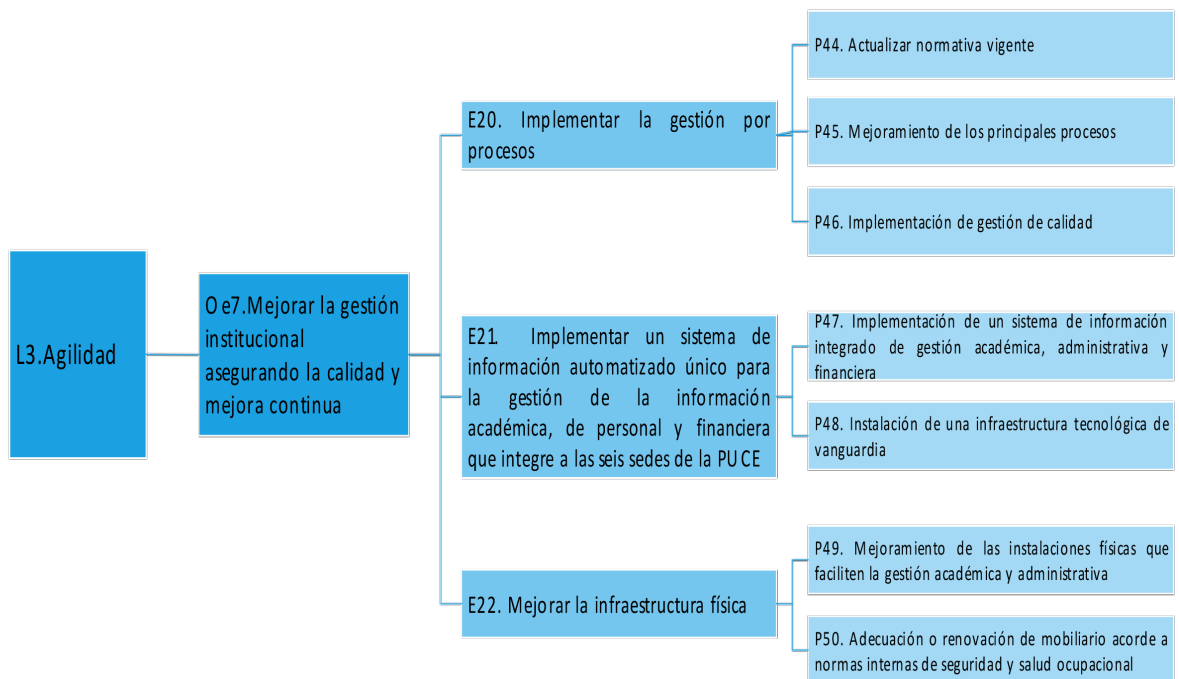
L3.Agilidad

O e7.Mejorar la gestión institucional asegurando la calidad y mejora continua

E20. Implementar la gestión por procesos

P44. Actualizar normativa vigente

P45. Mejoramiento de los principales procesos

P46. Implementación de gestión de calidad

E21. Implementar un sistema de información automatizado único para la gestión de la información académica, de personal y financiera que integre a las seis sedes de la PUCE

P47. Implementación de un sistema de información integrado de gestión académica, administrativa y financiera

P48. Instalación de una infraestructura tecnológica de vanguardia

E22. Mejorar la infraestructura física

P49. Mejoramiento de las instalaciones físicas que faciliten la gestión académica y administrativa

P50. Adecuación o renovación de mobiliario acorde a normas internas de seguridad y salud ocupacional